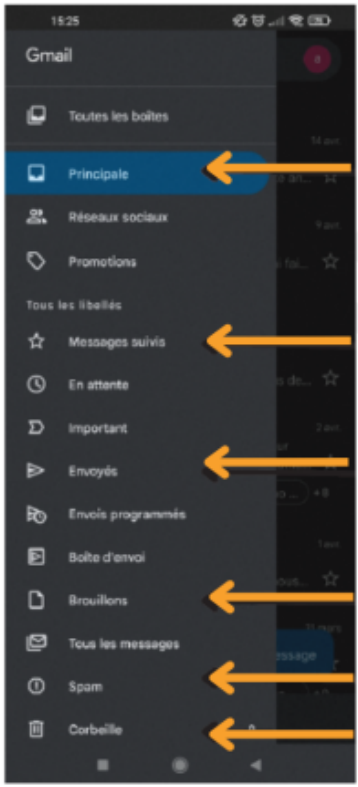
15:25

Gmail

Toutes les boîtes

Principale

Réseaux sociaux

Promotions

Tous les libellés

Messages suivis

En attente

Important

Envoyés

Envois programmés

Boîte d'envoi

Brouillons

Tous les messages

Spam

Corbeille